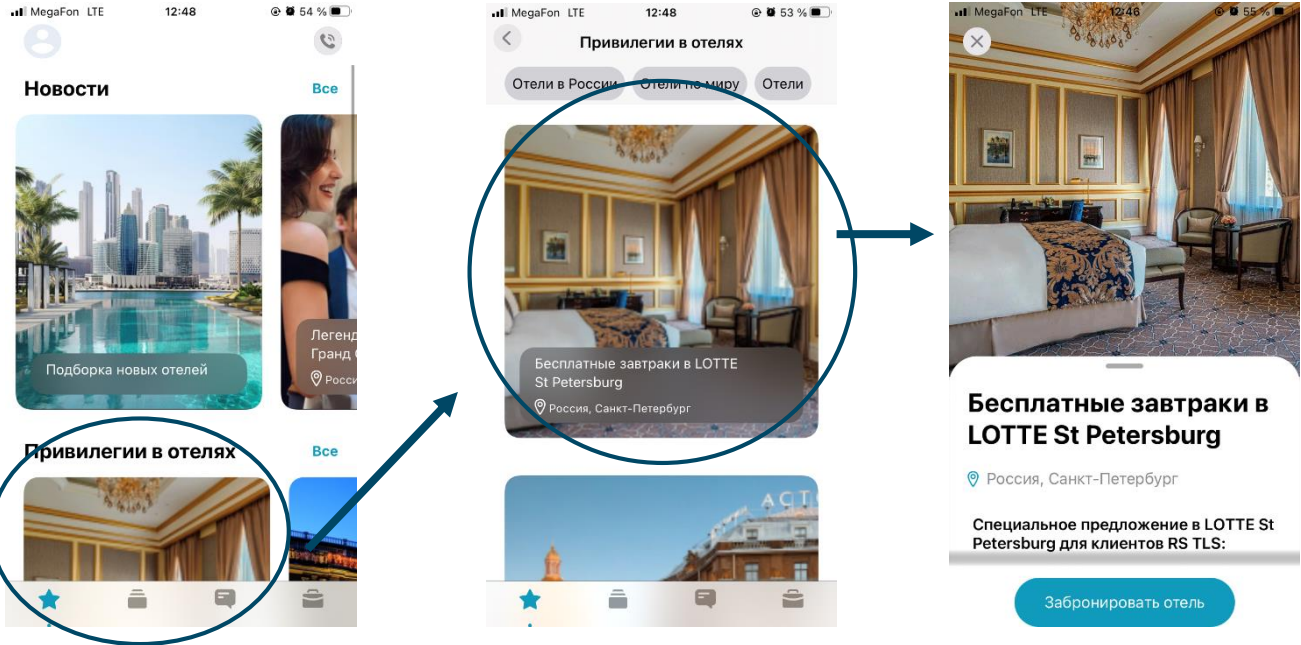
MegaFon LTE 12:48 54 %

Новости
Все

Подборка новых отелей

Легенд
Гранд

Росси

Привилегии в отелях
Все

MegaFon LTE 12:48 53 %

Привилегии в отелях

Отели в России
Отели по миру
Отели

Бесплатные завтраки в LOTTE St Petersburg

Россия, Санкт-Петербург

MegaFon LTE 12:46 55 %

Бесплатные завтраки в LOTTE St Petersburg

Россия, Санкт-Петербург

Специальное предложение в LOTTE St Petersburg для клиентов RS TLS:

Забронировать отель